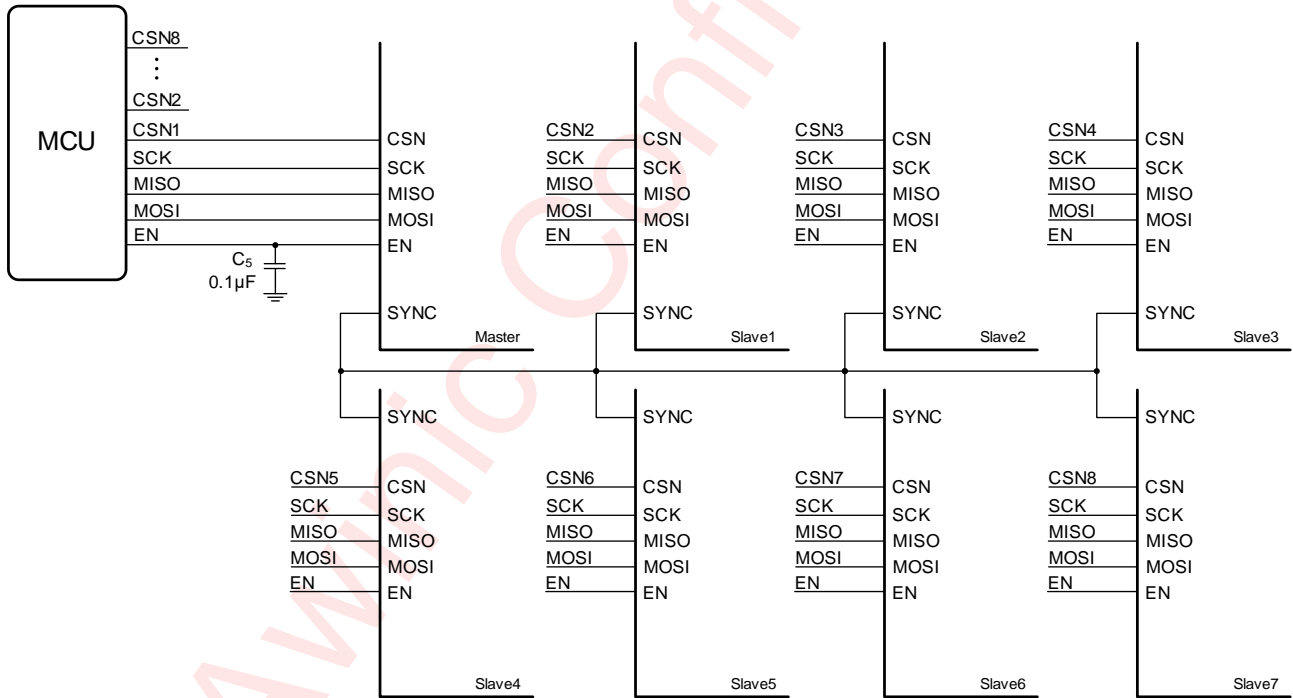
MCU
CSN8
⋮
CSN2
CSN1
SCK
MISO
MOSI
EN
$C_5$
0.1μF

CSN
SCK
MISO
MOSI
EN
SYNC
Master

CSN2
SCK
MISO
MOSI
EN
CSN
SCK
MISO
MOSI
EN
SYNC
Slave1

CSN3
SCK
MISO
MOSI
EN
CSN
SCK
MISO
MOSI
EN
SYNC
Slave2

CSN4
SCK
MISO
MOSI
EN
CSN
SCK
MISO
MOSI
EN
SYNC
Slave3

SYNC
CSN5
SCK
MISO
MOSI
EN
CSN
SCK
MISO
MOSI
EN
Slave4

SYNC
CSN6
SCK
MISO
MOSI
EN
CSN
SCK
MISO
MOSI
EN
Slave5

SYNC
CSN7
SCK
MISO
MOSI
EN
CSN
SCK
MISO
MOSI
EN
Slave6

SYNC
CSN8
SCK
MISO
MOSI
EN
CSN
SCK
MISO
MOSI
EN
Slave7

Awinic Confi